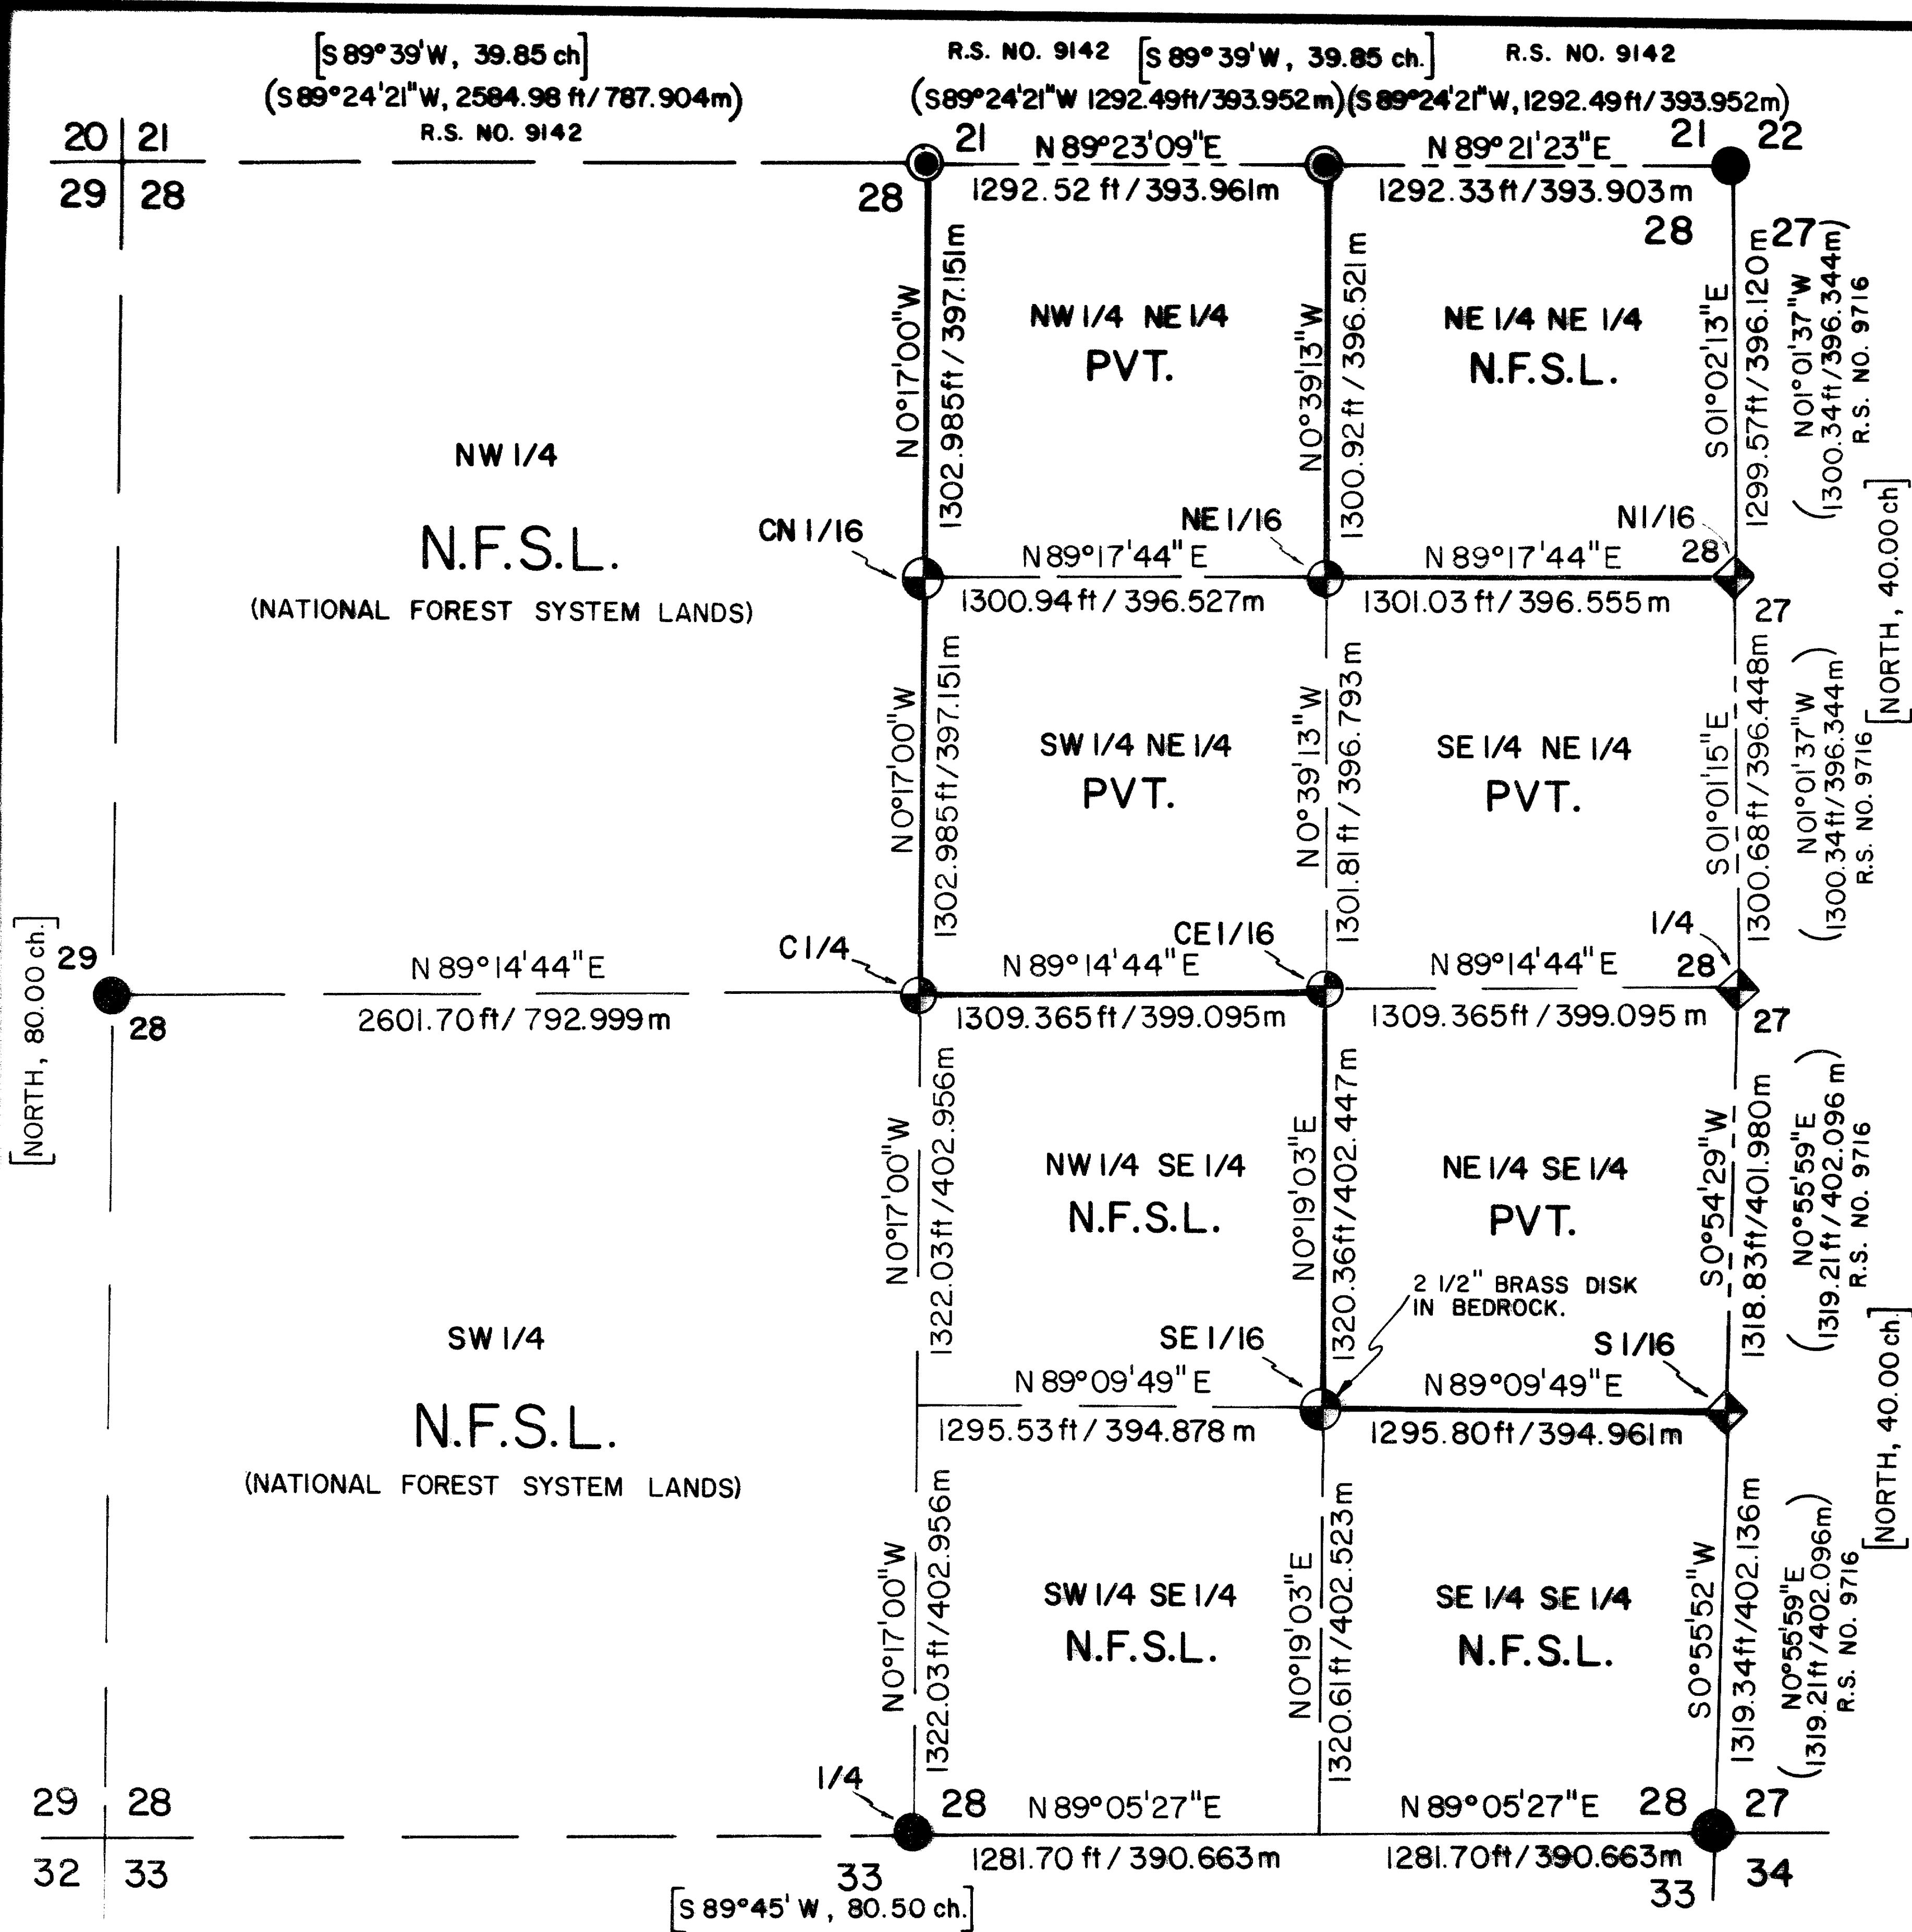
[S 89° 39' W, 39.85 ch]
(S 89°24'21"W, 2584.98 ft/ 787.904m)
R.S. NO. 9142

R.S. NO. 9142 [S 89° 39' W, 39.85 ch.] R.S. NO. 9142
(S89°24'21"W 1292.49ft/393.952m)(S89°24'21"W, 1292.49ft/393.952m)

20 21
29 28

21 N 89°23'09"E 21 22
28 1292.52 ft / 393.961m N 89° 21'23"E
1292.33 ft / 393.903 m 28 27

N 0°17'00"W 1302.985 ft / 397.151m

NW 1/4 NE 1/4
PVT.

N 0°39'13"W 1300.92 ft / 396.521 m

NE 1/4 NE 1/4
N.F.S.L.

S 01°02'13"E 1299.57 ft / 396.120 m

N 01°01'37"W (1300.34 ft / 396.344m) R.S. NO. 9716

[NORTH, 40.00 ch]

NW 1/4

N.F.S.L.

(NATIONAL FOREST SYSTEM LANDS)

CN 1/16

NE 1/16

N 1/16

N 89°17'44" E
1300.94 ft / 396.527m

N 89°17'44" E
1301.03 ft / 396.555 m

28
27

N 0°17'00"W 1302.985 ft / 397.151m

SW 1/4 NE 1/4
PVT.

N 0°39'13"W 1301.81 ft / 396.793 m

SE 1/4 NE 1/4
PVT.

S 01°01'15"E 1300.68 ft / 396.448m

N 01°01'37"W (1300.34 ft / 396.344m) R.S. NO. 9716

[NORTH, 80.00 ch.]

29
28

C 1/4

CE 1/16

1/4

N 89° 14'44" E
2601.70 ft / 792.999 m

N 89° 14'44" E
1309.365 ft / 399.095 m

N 89° 14'44" E
1309.365 ft / 399.095 m

28
27

N 0°17'00"W 1322.03 ft / 402.956m

NW 1/4 SE 1/4
N.F.S.L.

N 0°19'03"E 1320.36 ft / 402.447m

NE 1/4 SE 1/4
PVT.

2 1/2" BRASS DISK IN BEDROCK.

S 0°54'29"W 1318.83 ft / 401.980 m

N 0°55'59"E (1319.21 ft / 402.096 m) R.S. NO. 9716

[NORTH, 40.00 ch.]

SW 1/4

N.F.S.L.

(NATIONAL FOREST SYSTEM LANDS)

SE 1/16

S 1/16

N 89°09'49" E
1295.53 ft / 394.878 m

N 89°09'49" E
1295.80 ft / 394.961 m

N 0°17'00"W 1322.03 ft / 402.956m

SW 1/4 SE 1/4
N.F.S.L.

N 0°19'03"E 1320.61 ft / 402.523 m

SE 1/4 SE 1/4
N.F.S.L.

S 0°55'52"W 1319.34 ft / 402.136 m

N 0°55'59"E (1319.21 ft / 402.096m) R.S. NO. 9716

1/4

29 28
32 33

28 N 89°05'27"E
1281.70 ft / 390.663 m

N 89°05'27"E 28 27
1281.70 ft / 390.663 m

33

33 34

[S 89°45' W, 80.50 ch.]